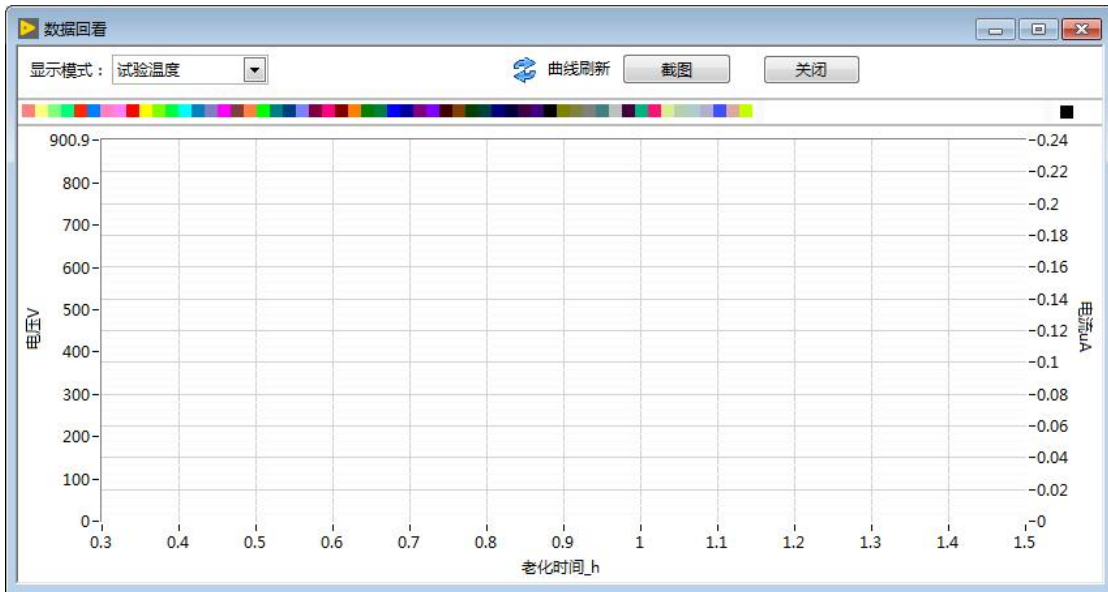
数据回看

显示模式： 试验温度

曲线刷新 截图 关闭

900.9
800
700
600
500
400
300
200
100
0

电压V

0.24
0.22
0.2
0.18
0.16
0.14
0.12
0.1
0.08
0.06
0.04
0.02
0

电流uA

0.3 0.4 0.5 0.6 0.7 0.8 0.9 1 1.1 1.2 1.3 1.4 1.5

老化时间_h